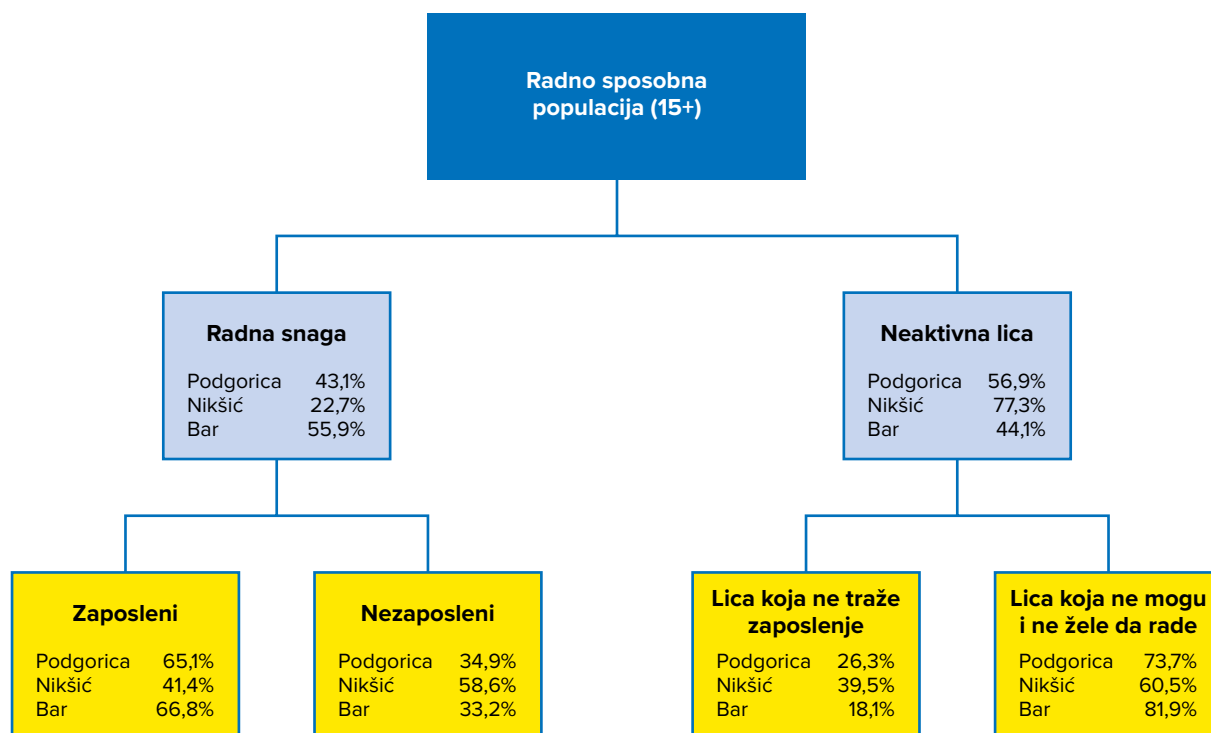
Radno sposobna populacija (15+)

Radna snaga

Podgorica 43,1%
Nikšić 22,7%
Bar 55,9%

Neaktivna lica

Podgorica 56,9%
Nikšić 77,3%
Bar 44,1%

Zaposleni

Podgorica 65,1%
Nikšić 41,4%
Bar 66,8%

Nezaposleni

Podgorica 34,9%
Nikšić 58,6%
Bar 33,2%

Lica koja ne traže zaposlenje

Podgorica 26,3%
Nikšić 39,5%
Bar 18,1%

Lica koja ne mogu i ne žele da rade

Podgorica 73,7%
Nikšić 60,5%
Bar 81,9%